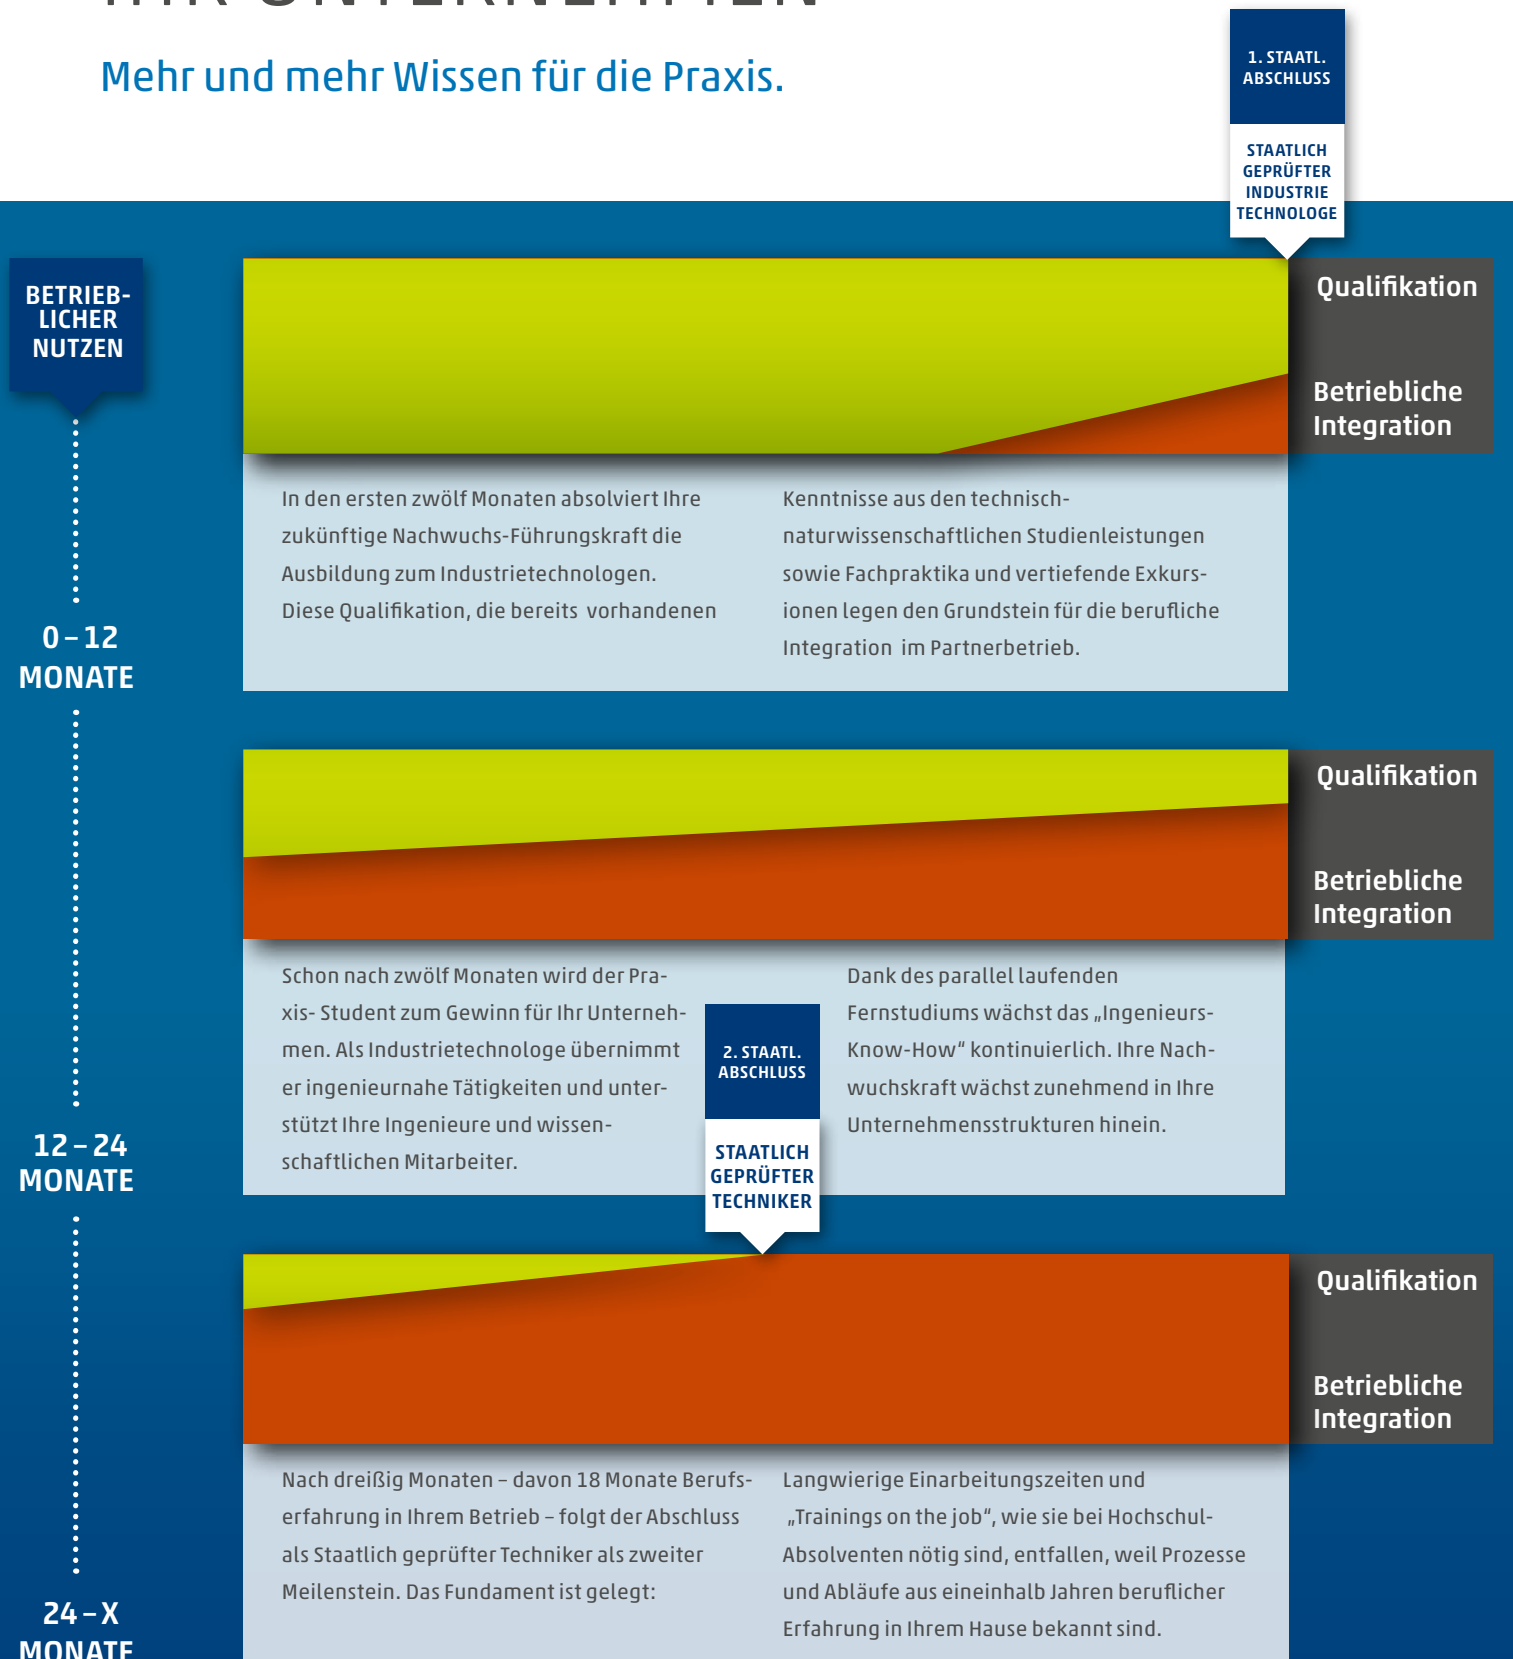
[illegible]

Mehr und mehr Wissen für die Praxis.

1. STAATL. ABSCHLUSS

STAATLICH GEPRÜFTER INDUSTRIE TECHNOLOGE

BETRIEB-LICHER NUTZEN

Qualifikation

Betriebliche Integration

In den ersten zwölf Monaten absolviert Ihre zukünftige Nachwuchs-Führungskraft die Ausbildung zum Industrietechnologen. Diese Qualifikation, die bereits vorhandenen

Kenntnisse aus den technisch-naturwissenschaftlichen Studienleistungen sowie Fachpraktika und vertiefende Exkursionen legen den Grundstein für die berufliche Integration im Partnerbetrieb.

0 – 12 MONATE

Qualifikation

Betriebliche Integration

Schon nach zwölf Monaten wird der Praxis- Student zum Gewinn für Ihr Unternehmen. Als Industrietechnologe übernimmt er ingenieurnahe Tätigkeiten und unterstützt Ihre Ingenieure und wissenschaftlichen Mitarbeiter.

2. STAATL. ABSCHLUSS

STAATLICH GEPRÜFTER TECHNIKER

Dank des parallel laufenden Fernstudiums wächst das „Ingenieurs-Know-How“ kontinuierlich. Ihre Nachwuchskraft wächst zunehmend in Ihre Unternehmensstrukturen hinein.

12 – 24 MONATE

Qualifikation

Betriebliche Integration

Nach dreißig Monaten – davon 18 Monate Berufserfahrung in Ihrem Betrieb – folgt der Abschluss als Staatlich geprüfter Techniker als zweiter Meilenstein. Das Fundament ist gelegt:

Langwierige Einarbeitungszeiten und „Trainings on the job“, wie sie bei Hochschul-Absolventen nötig sind, entfallen, weil Prozesse und Abläufe aus eineinhalb Jahren beruflicher Erfahrung in Ihrem Hause bekannt sind.

24 – X MONATE